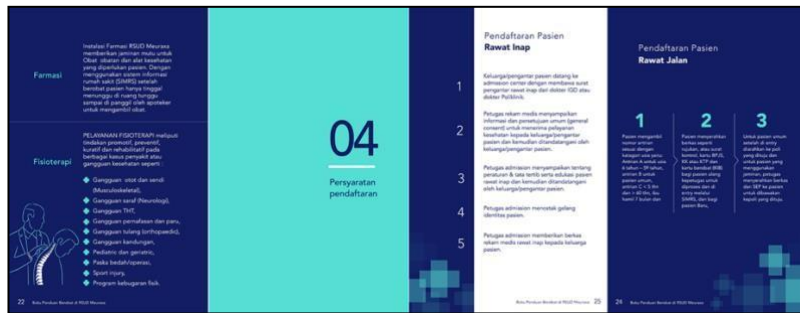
Farmasi

Instalasi Farmasi RSUD Meuraxa memberikan jaminan mutu untuk Obat- obatan dan alat kesehatan yang diperlukan pasien. Dengan menggunakan sistem informasi rumah sakit (SIMRS) setelah berobat pasien hanya tinggal menunggu di ruang tunggu sampai di panggil oleh apoteker untuk mengambil obat.

Fisioterapi

PELAYANAN FISIOTERAPI meliputi tindakan promotif, preventif, kuratif dan rehabilitatif pada berbagai kasus penyakit atau gangguan kesehatan seperti :

Gangguan otot dan sendi (Musculoskeletal),
Gangguan saraf (Neurologi),
Gangguan THT,
Gangguan pernafasan dan paru,
Gangguan tulang (orthopaedic),
Gangguan kandungan,
Pediatric dan geriatric,
Pasko bedah/operasi,
Sport injury,
Program kebugaran fisik.

22 Buku Panduan Pasien di RSUD Meuraxa

04
Persyaratan pendaftaran

Pendaftaran Pasien
Rawat Inap

1
Keluarga/pengantar pasien datang ke admission center dengan membawa surat pengantar rawat inap dari dokter IGD atau dokter Poliklinik.

2
Petugas rekam medis menyampaikan informasi dan persetujuan umum (general consent) untuk menerima pelayanan kesehatan kepada keluarga/pengantar pasien dan kemudian ditandatangani oleh keluarga/pengantar pasien.

3
Petugas admission menyampaikan tentang peraturan & tata tertib serta edukasi pasien rawat inap dan kemudian ditandatangani oleh keluarga/pengantar pasien.

4
Petugas admission memasang gelang identitas pasien.

5
Petugas admission memberikan berkas rekam medis rawat inap kepada keluarga pasien.

Buku Panduan Pasien di RSUD Meuraxa 25

Pendaftaran Pasien
Rawat Jalan

1
Pasien mengambil nomor antrian sesuai dengan kategori usia yaitu; dewasa & untuk usia 6 tahun – 59 tahun, antrian B untuk pasien umum, antrian C < 5 thn dan > 60 thn, ibu hamil 7 bulan dan

2
Pasien menyerahkan berkas seperti rujukan, atau surat kontrol, kartu BPJS, KK atau KTP dan kartu berobat RMB bagi pasien yang kepatuhan untuk diproses dan di entry melalui SIMRS, dan bagi pasien Baru,

3
Untuk pasien umum setelah di entry diarahkan ke poli yang dituju dan untuk pasien yang menggunakan jaminan, petugas menyerahkan berkas dan SEP ke pasien untuk dibawakan kepoli yang dituju.

24 Buku Panduan Pasien di RSUD Meuraxa